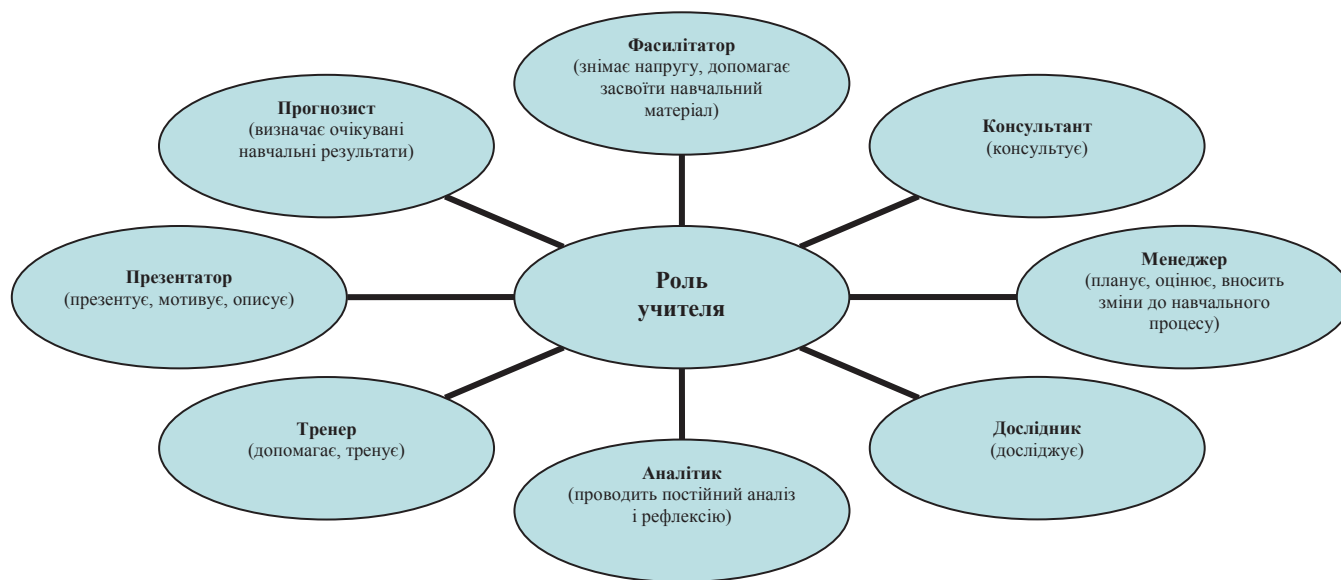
Фасилітатор
(знімає напругу, допомагає засвоїти навчальний матеріал)

Прогнозист
(визначає очікувані навчальні результати)

Консультант
(консультує)

Презентатор
(презентує, мотивує, описує)

Роль учителя

Менеджер
(планує, оцінює, вносить зміни до навчального процесу)

Тренер
(допомагає, тренує)

Дослідник
(досліджує)

Аналітик
(проводить постійний аналіз і рефлексію)